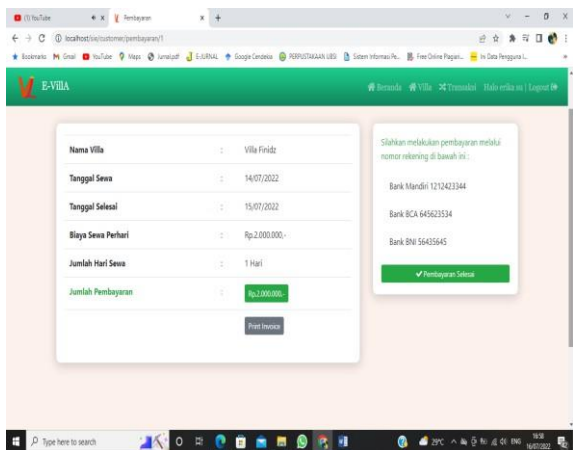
(1) YouTube
Pembayaran
localhost/vie/customer/pembayaran/1
Bookmarks Gmail YouTube Maps Jurnal.pdf E-JURNAL Google Cendekia PERPUSTAKAAN UBSI Sistem Informasi Pe... Free Online Pagan... Isi Data Pengguna I...

E-VillA
Beranda Villa Transaksi Halo erika sa | Logout

| | | |
|---|---|---|
| Nama Villa | : | Villa Finidz |
| Tanggal Sewa | : | 14/07/2022 |
| Tanggal Selesai | : | 15/07/2022 |
| Biaya Sewa Perhari | : | Rp.2.000.000,- |
| Jumlah Hari Sewa | : | 1 Hari |
| Jumlah Pembayaran | : | Rp.2.000.000,- |

Print Invoice

Silahkan melakukan pembayaran melalui nomor rekening di bawah ini :

Bank Mandiri 1212423344

Bank BCA 645623534

Bank BNI 56435645

Pembayaran Selesai

Type here to search
29°C ENG 16:32 16/07/2022